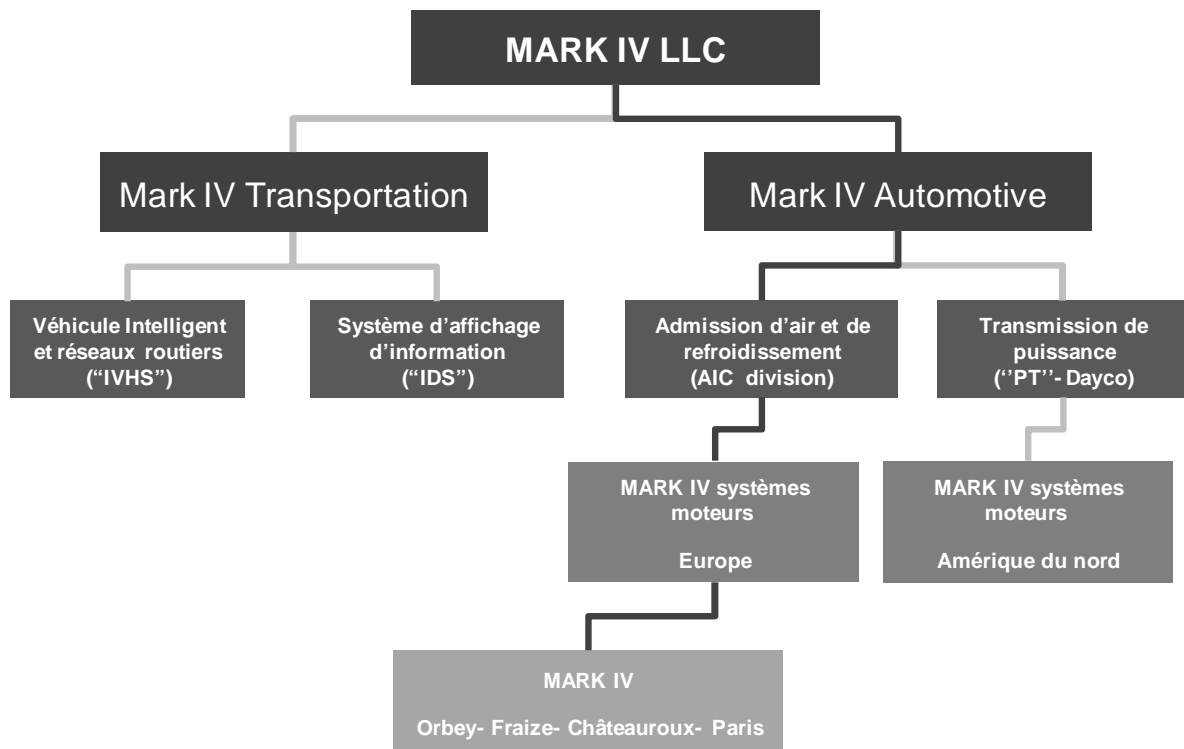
MARK IV LLC

Mark IV Transportation

Mark IV Automotive

Véhicule Intelligent et réseaux routiers ("IVHS")

Système d'affichage d'information ("IDS")

Admission d'air et de refroidissement (AIC division)

Transmission de puissance (''PT''- Dayco)

MARK IV systèmes moteurs

Europe

MARK IV systèmes moteurs

Amérique du nord

MARK IV

Orbey- Fraize- Châteauroux- Paris